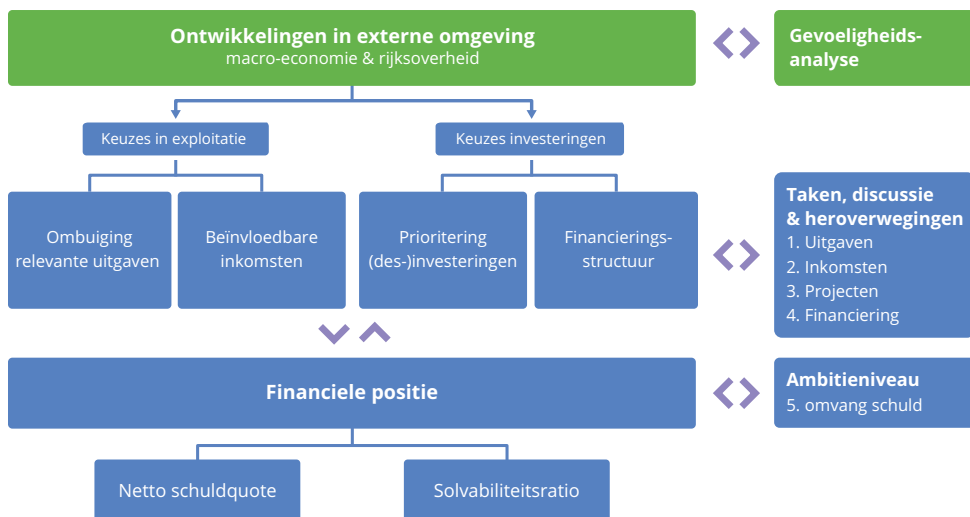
Ontwikkelingen in externe omgeving
macro-economie & rijksoverheid

Gevoeligheidsanalyse

Keuzes in exploitatie

Keuzes investeringen

Ombuiging relevante uitgaven

Beïnvloedbare inkomsten

Prioritering (des-)investeringen

Financieringsstructuur

Taken, discussie & heroverwegingen
1. Uitgaven
2. Inkomsten
3. Projecten
4. Financiering

Financiele positie

Ambitieniveau
5. omvang schuld

Netto schuldquote

Solvabiliteitsratio